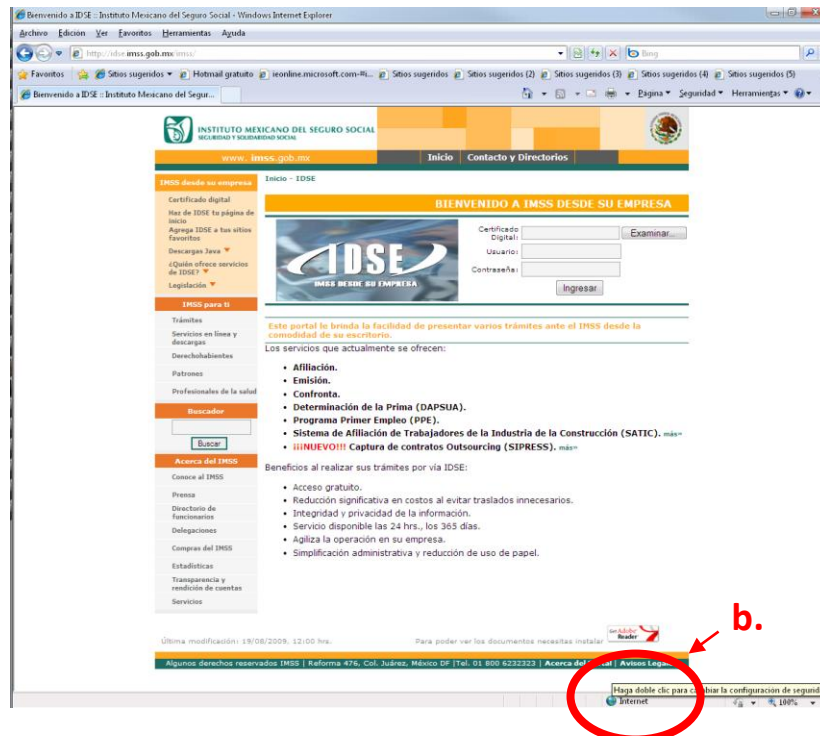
Bienvenido a IDSE :: Instituto Mexicano del Seguro Social - Windows Internet Explorer

Archivo Edición Ver Favoritos Herramientas Ayuda

http://idse.imss.gob.mx/imss/

Bing

Favoritos Sitios sugeridos Hotmail gratuito ieonline.microsoft.com-#i... Sitios sugeridos Sitios sugeridos (2) Sitios sugeridos (3) Sitios sugeridos (4) Sitios sugeridos (5)

Bienvenido a IDSE :: Instituto Mexicano del Segur...

Página Seguridad Herramientas

INSTITUTO MEXICANO DEL SEGURO SOCIAL
SEGURIDAD Y SOLIDARIDAD SOCIAL

www. imss.gob.mx

Inicio Contacto y Directorios

IMSS desde su empresa

Certificado digital
Haz de IDSE tu página de inicio
Agrega IDSE a tus sitios favoritos
Descargas Java
¿Quién ofrece servicios de IDSE?
Legislación

IMSS para ti

Trámites
Servicios en línea y descargas
Derechohabientes
Patrones
Profesionales de la salud

Buscador

Buscar

Acerca del IMSS

Conoce al IMSS
Prensa
Directorio de funcionarios
Delegaciones
Compras del IMSS
Estadísticas
Transparencia y rendición de cuentas
Servicios

Inicio - IDSE

BIENVENIDO A IMSS DESDE SU EMPRESA

IDSE
IMSS DESDE SU EMPRESA

Certificado Digital:
Examinar...
Usuario:
Contraseña:
Ingresar

Este portal le brinda la facilidad de presentar varios trámites ante el IMSS desde la comodidad de su escritorio.

Los servicios que actualmente se ofrecen:

- Afiliación.
- Emisión.
- Confronta.
- Determinación de la Prima (DAPSUA).
- Programa Primer Empleo (PPE).
- Sistema de Afiliación de Trabajadores de la Industria de la Construcción (SATIC). más»
- ¡¡¡NUEVO!!! Captura de contratos Outsourcing (SIPRESS). más»

Beneficios al realizar sus trámites por vía IDSE:

- Acceso gratuito.
- Reducción significativa en costos al evitar traslados innecesarios.
- Integridad y privacidad de la información.
- Servicio disponible las 24 hrs., los 365 días.
- Agiliza la operación en su empresa.
- Simplificación administrativa y reducción de uso de papel.

Última modificación: 19/08/2009, 12:00 hrs.

Para poder ver los documentos necesitas instalar Get Adobe Reader

b.

Algunos derechos reservados IMSS | Reforma 476, Col. Juárez, México DF |Tel. 01 800 6232323 | Acerca del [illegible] | Avisos Lega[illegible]

Haga doble clic para cambiar la configuración de segurid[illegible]

Internet

100%